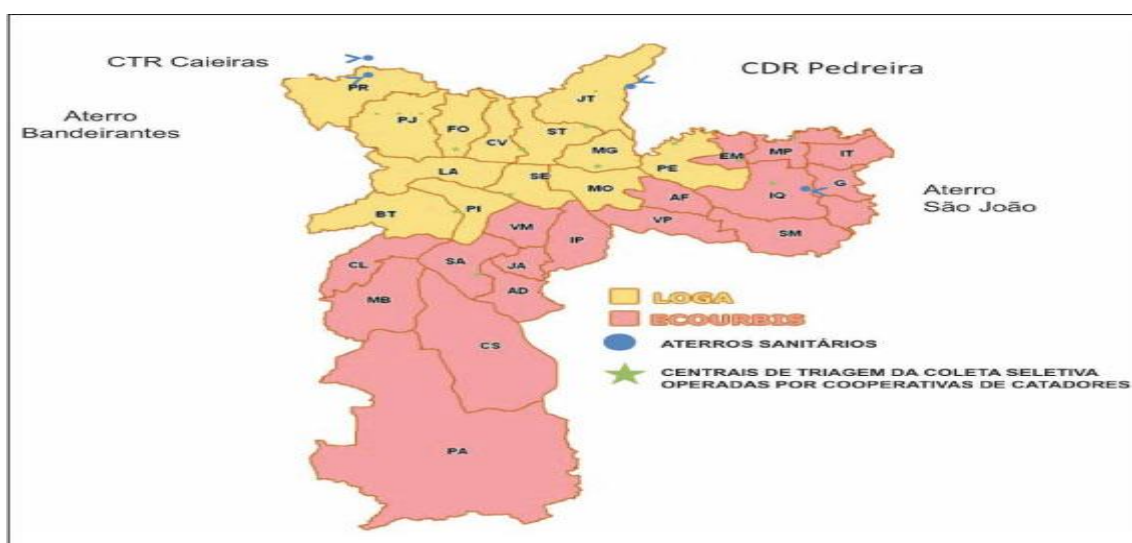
CTR Caieiras

CDR Pedreira

Aterro Bandeirantes

Aterro São João

PR
PJ
FO
CV
JT
ST
MG
PE
EM
MP
IT
LA
SE
MO
AF
IQ
G
BT
PI
VM
VP
SM
IP
CL
SA
JA
AD
MB
CS
PA

LOGA
ECOURBIS
ATERROS SANITÁRIOS
CENTRAIS DE TRIAGEM DA COLETA SELETIVA OPERADAS POR COOPERATIVAS DE CATADORES